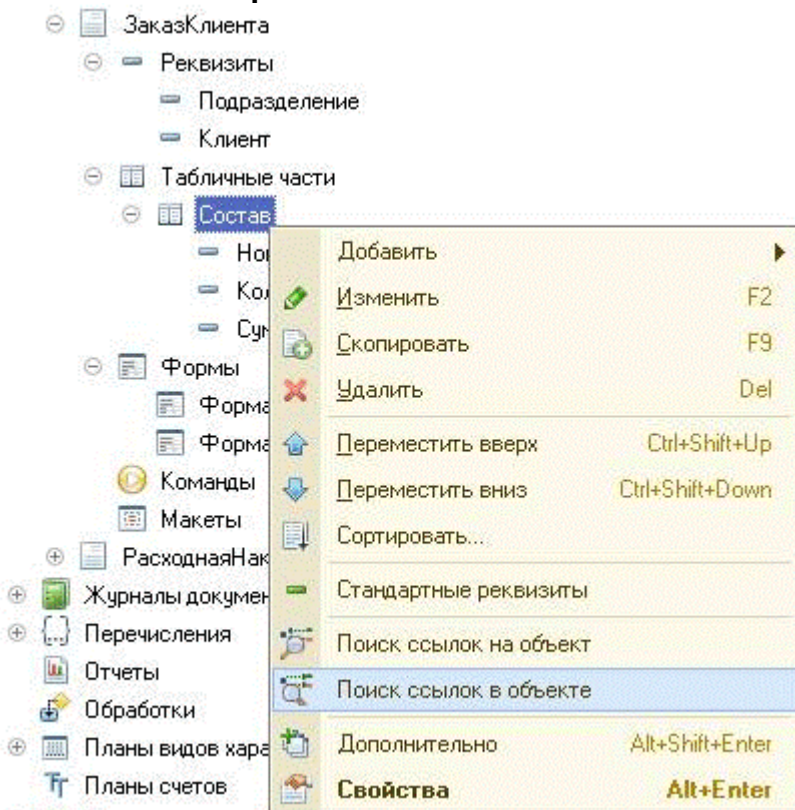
ЗаказКлиента
Реквизиты
Подразделение
Клиент
Табличные части
Состав
Но
Ко
Сум
Формы
Форма
Форма
Команды
Макеты
РасходнаяНак
Журналы докумен
Перечисления
Отчеты
Обработки
Планы видов хара
Планы счетов

| | |
|---|---|
| Добавить | |
| Изменить | F2 |
| Скопировать | F9 |
| Удалить | Del |
| Переместить вверх | Ctrl+Shift+Up |
| Переместить вниз | Ctrl+Shift+Down |
| Сортировать... | |
| Стандартные реквизиты | |
| Поиск ссылок на объект | |
| Поиск ссылок в объекте | |
| Дополнительно | Alt+Shift+Enter |
| Свойства | Alt+Enter |